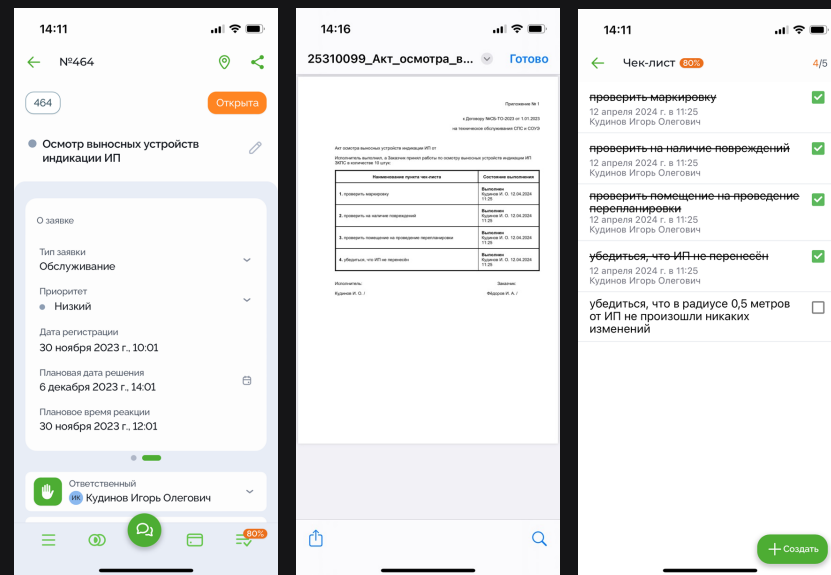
14:11

№464

464

Открыта

Осмотр выносных устройств индикации ИП

О заявке

Тип заявки
Обслуживание

Приоритет
Низкий

Дата регистрации
30 ноября 2023 г., 10:01

Плановая дата решения
6 декабря 2023 г., 14:01

Плановое время реакции
30 ноября 2023 г., 12:01

Ответственный
ИК Кудинов Игорь Олегович

80%

14:16

25310099_Акт_осмотра_в...

Готово

Приложение № 1
к Договору №ОБ-ТО-2023 от 1.01.2023
на техническое обслуживание СПС и СОУЭ

Акт осмотра выносных устройств индикации ИП от

Исполнитель выполнил, а Заказчик принял работы по осмотру выносных устройств индикации ИП ЗАПС в количестве 15 штук:

| Наименование пункта чек-листа | Состояние выполнения |
|---|---|
| 1. проверить маркировку | Выполнен Кудинов И. О. 12.04.2024 11:25 |
| 2. проверить на наличие повреждений | Выполнен Кудинов И. О. 12.04.2024 11:25 |
| 3. проверить помещение на проведение перепланировки | Выполнен Кудинов И. О. 12.04.2024 11:25 |
| 4. убедиться, что ИП не перенесён | Выполнен Кудинов И. О. 12.04.2024 11:25 |

Исполнитель: Заказчик:
Кудинов И. О. / Фёдоров И. А. /

14:11

Чек-лист 80%

4/5

проверить маркировку
12 апреля 2024 г. в 11:25
Кудинов Игорь Олегович

проверить на наличие повреждений
12 апреля 2024 г. в 11:25
Кудинов Игорь Олегович

проверить помещение на проведение перепланировки
12 апреля 2024 г. в 11:25
Кудинов Игорь Олегович

убедиться, что ИП не перенесён
12 апреля 2024 г. в 11:25
Кудинов Игорь Олегович

убедиться, что в радиусе 0,5 метров от ИП не произошли никаких изменений

Создать